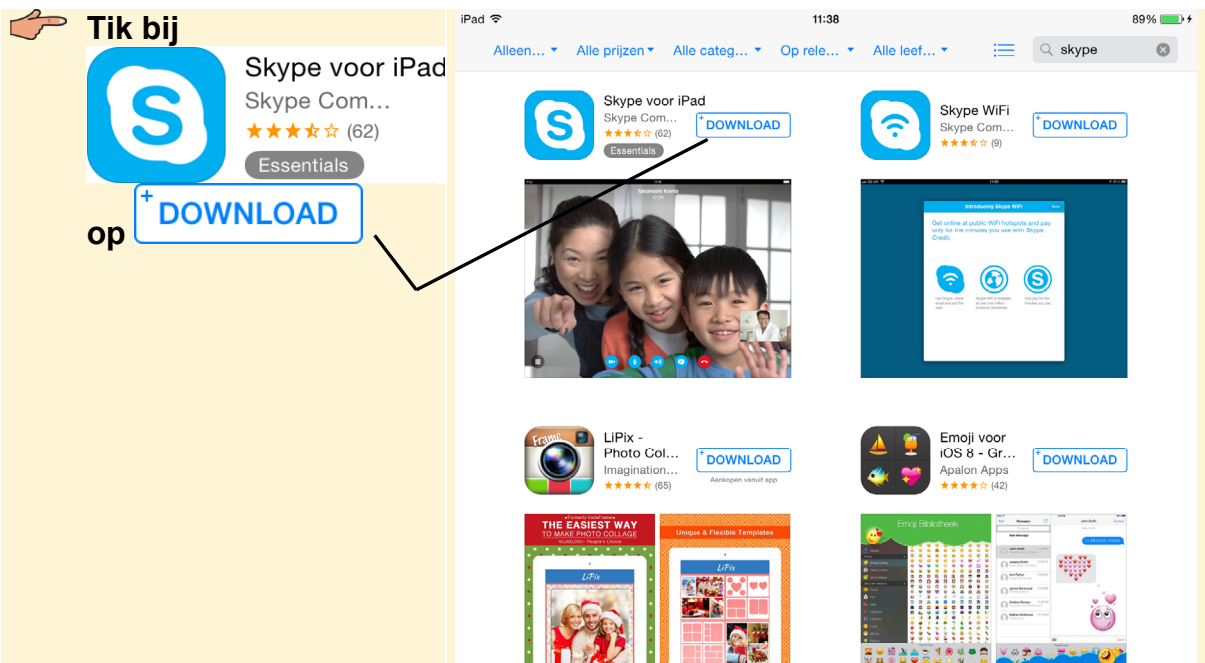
Tik bij

Skype voor iPad
Skype Com...
★★★☆☆ (62)
Essentials

op + DOWNLOAD

iPad 11:38 89%

Alleen... ▾ Alle prijzen ▾ Alle categ... ▾ Op rele... ▾ Alle leef... ▾ skype

Skype voor iPad
Skype Com...
(62)
Essentials
+ DOWNLOAD

Skype WiFi
Skype Com...
(9)
+ DOWNLOAD

Introducing Skype WiFi
Get online at public WiFi hotspots and pay only for the minutes you use with Skype Credit.

LiPix - Photo Col...
Imagination...
(65)
+ DOWNLOAD
Aankopen vanuit app

Emoji voor iOS 8 - Gr...
Apalon Apps
(42)
+ DOWNLOAD

THE EASIEST WAY TO MAKE PHOTO COLLAGE
LiPix
Unique & Flexible Templates
LiPix

Emoji Bibliotheek